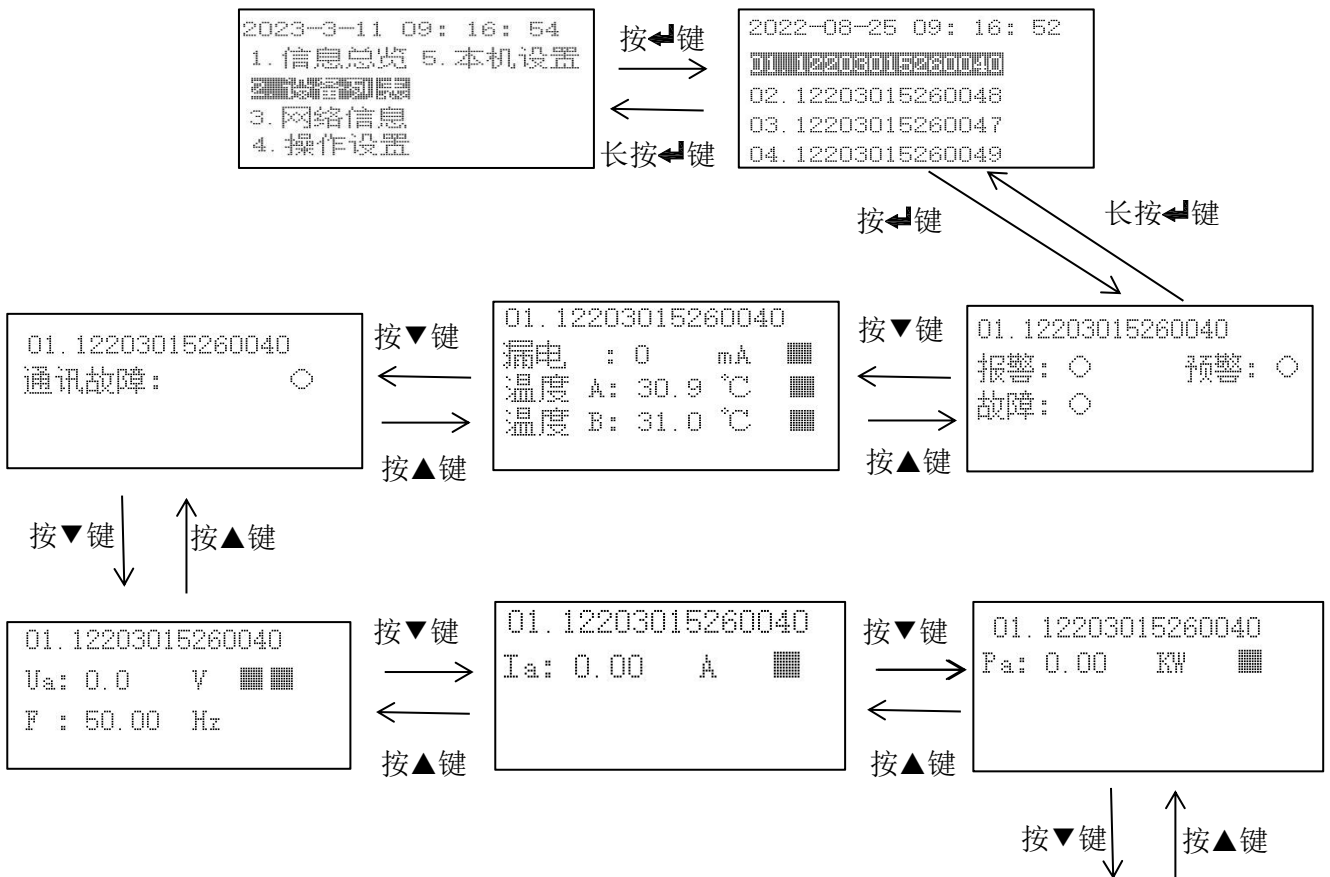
2023-3-11 09: 16: 54
1. 信息总览 5. 本机设置
2. 设备列表
3. 网络信息
4. 操作设置

按↵键

长按↵键

2022-08-25 09: 16: 52
01. 12203015260040
02. 12203015260048
03. 12203015260047
04. 12203015260049

按↵键

长按↵键

01. 12203015260040
通讯故障: ○

按▼键

按▲键

01. 12203015260040
漏电 : 0 mA
温度 A: 30.9 ℃
温度 B: 31.0 ℃

按▼键

按▲键

01. 12203015260040
报警: ○ 预警: ○
故障: ○

按▼键

按▲键

01. 12203015260040
Ua: 0.0 V
F : 50.00 Hz

按▼键

按▲键

01. 12203015260040
Ia: 0.00 A

按▼键

按▲键

01. 12203015260040
Pa: 0.00 KW

按▼键

按▲键